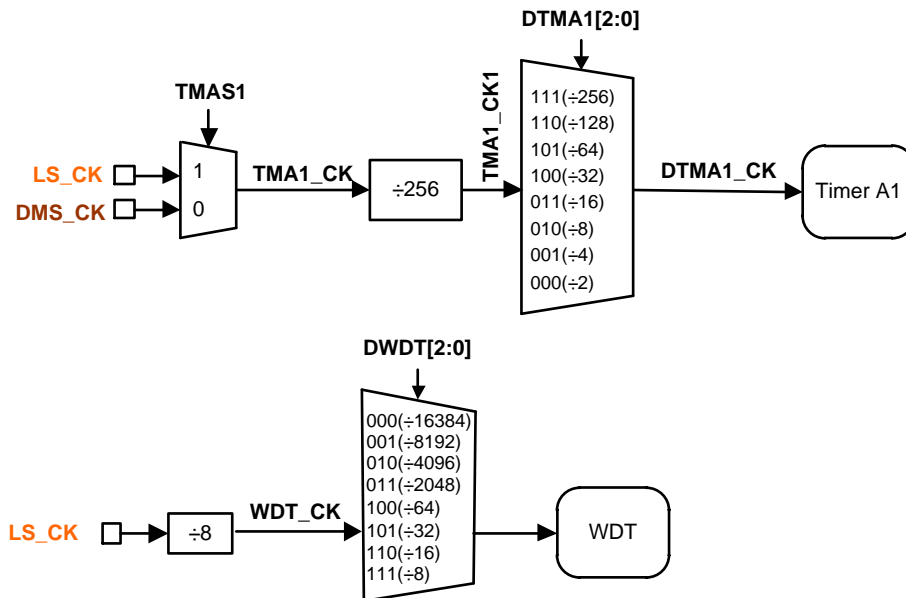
DTMA1[2:0]

TMAS1

TMA1_CK1

111(÷256)
110(÷128)
101(÷64)
100(÷32)
011(÷16)
010(÷8)
001(÷4)
000(÷2)

LS_CK
DMS_CK

1
0

TMA1_CK

÷256

DTMA1_CK

Timer A1

DWDT[2:0]

000(÷16384)
001(÷8192)
010(÷4096)
011(÷2048)
100(÷64)
101(÷32)
110(÷16)
111(÷8)

LS_CK

÷8

WDT_CK

WDT